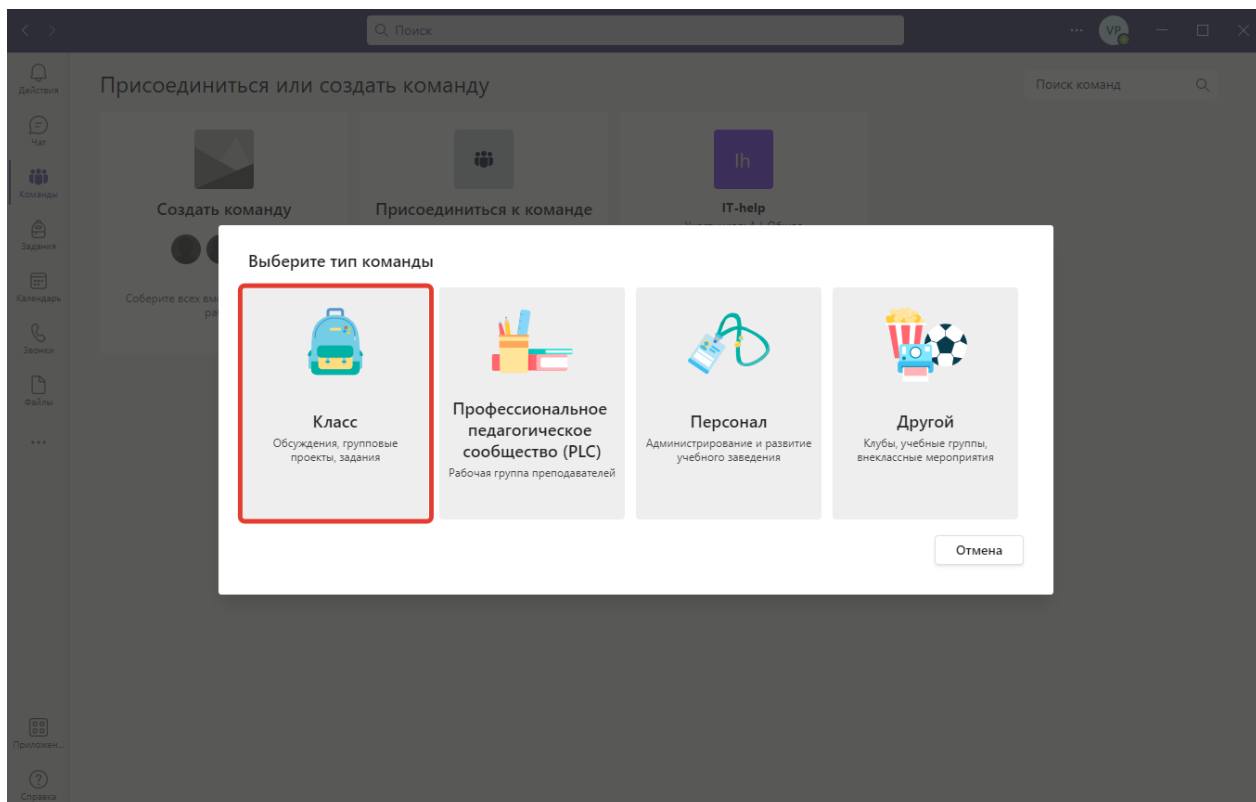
Поиск

VP

Действия
Чат
Команды
Задания
Календарь
Звонки
Файлы
...
Приложен...
Справка

Присоединиться или создать команду

Поиск команд

Создать команду

Соберите всех вм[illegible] ра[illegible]

Присоединиться к команде

Ih

IT-help

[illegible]

Выберите тип команды

Класс
Обсуждения, групповые проекты, задания

Профессиональное педагогическое сообщество (PLC)
Рабочая группа преподавателей

Персонал
Администрирование и развитие учебного заведения

Другой
Клубы, учебные группы, внеклассные мероприятия

Отмена